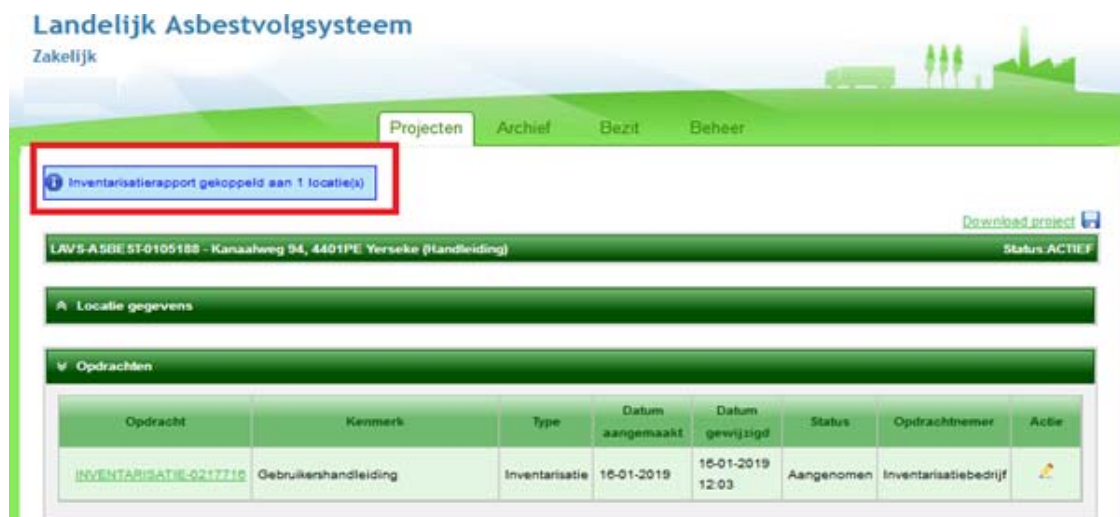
Landelijk Asbestvolgsysteem
Zakelijk

Projecten | Archief | Bezit | Beheer

Inventarisatierapport gekoppeld aan 1 locatie(s)

Download project

LAVS-ASBEST-0105188 - Kanaalweg 94, 4401PE Yerseke (Handleiding) Status:ACTIEF

Locatie gegevens

Opdrachten

| Opdracht | Kenmerk | Type | Datum aangemaakt | Datum gewijzigd | Status | Opdrachtnemer | Actie |
|---|---|---|---|---|---|---|---|
| INVENTARISATIE-0217716 | Gebruikershandleiding | Inventarisatie | 16-01-2019 | 16-01-2019 12:03 | Aangenomen | Inventarisatiebedrijf | |